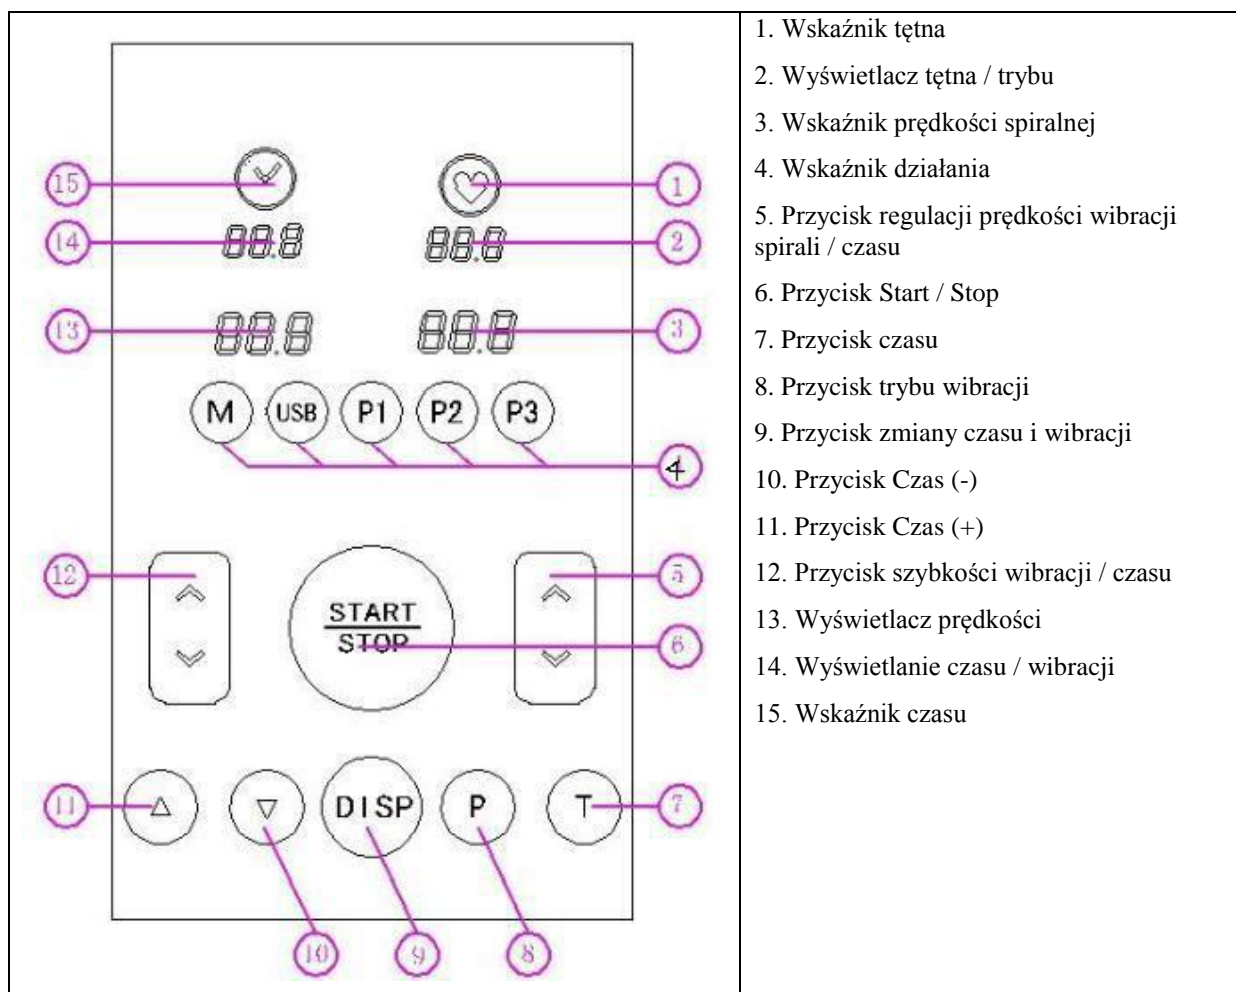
15
14
13
12
11
10
9
8
7
6
5
4
3
2
1

88.8
88.8
88.8
88.8

M
USB
P1
P2
P3

START
STOP

DISP
P
T

1. Wskaźnik tętna

2. Wyświetlacz tętna / trybu

3. Wskaźnik prędkości spiralnej

4. Wskaźnik działania

5. Przycisk regulacji prędkości wibracji spirali / czasu

6. Przycisk Start / Stop

7. Przycisk czasu

8. Przycisk trybu wibracji

9. Przycisk zmiany czasu i wibracji

10. Przycisk Czas (-)

11. Przycisk Czas (+)

12. Przycisk szybkości wibracji / czasu

13. Wyświetlacz prędkości

14. Wyświetlanie czasu / wibracji

15. Wskaźnik czasu